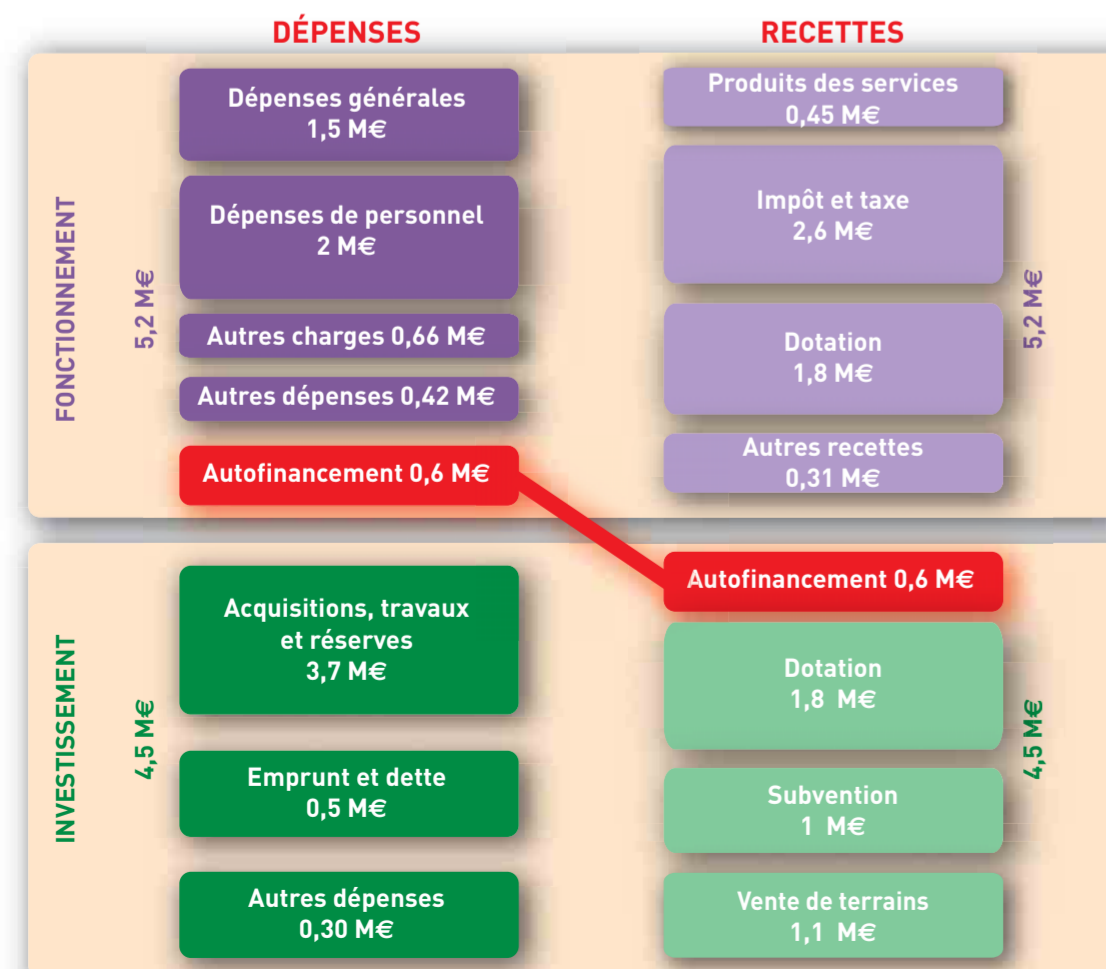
DÉPENSES

RECETTES

FONCTIONNEMENT

5,2 M€

Dépenses générales 1,5 M€

Dépenses de personnel 2 M€

Autres charges 0,66 M€

Autres dépenses 0,42 M€

Autofinancement 0,6 M€

Produits des services 0,45 M€

Impôt et taxe 2,6 M€

Dotation 1,8 M€

Autres recettes 0,31 M€

5,2 M€

INVESTISSEMENT

4,5 M€

Acquisitions, travaux et réserves 3,7 M€

Emprunt et dette 0,5 M€

Autres dépenses 0,30 M€

Autofinancement 0,6 M€

Dotation 1,8 M€

Subvention 1 M€

Vente de terrains 1,1 M€

4,5 M€